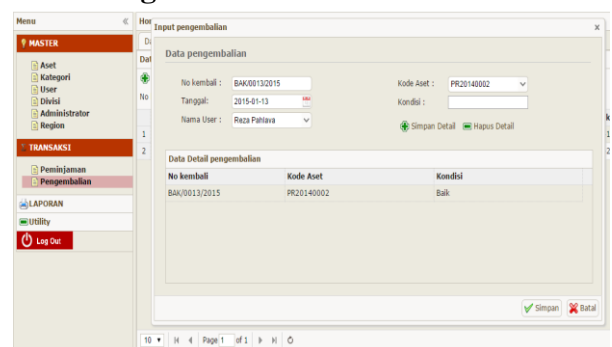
Menu
MASTER
Aset
Kategori
User
Divisi
Administrator
Region
TRANSAKSI
Peminjaman
Pengembalian
LAPORAN
Utility
Log Out

Hor
Dat
No
1
2

Input pengembalian
×

Data pengembalian

No kembali : BAK/0013/2015
Tanggal: 2015-01-13
Nama User : Reza Pahlava

Kode Aset : PR20140002
Kondisi :

Simpan Detail
Hapus Detail

Data Detail pengembalian

| No kembali | Kode Aset | Kondisi |
|---|---|---|
| BAK/0013/2015 | PR20140002 | Baik |

Simpan
Batal

10 ▾ Page 1 of 1